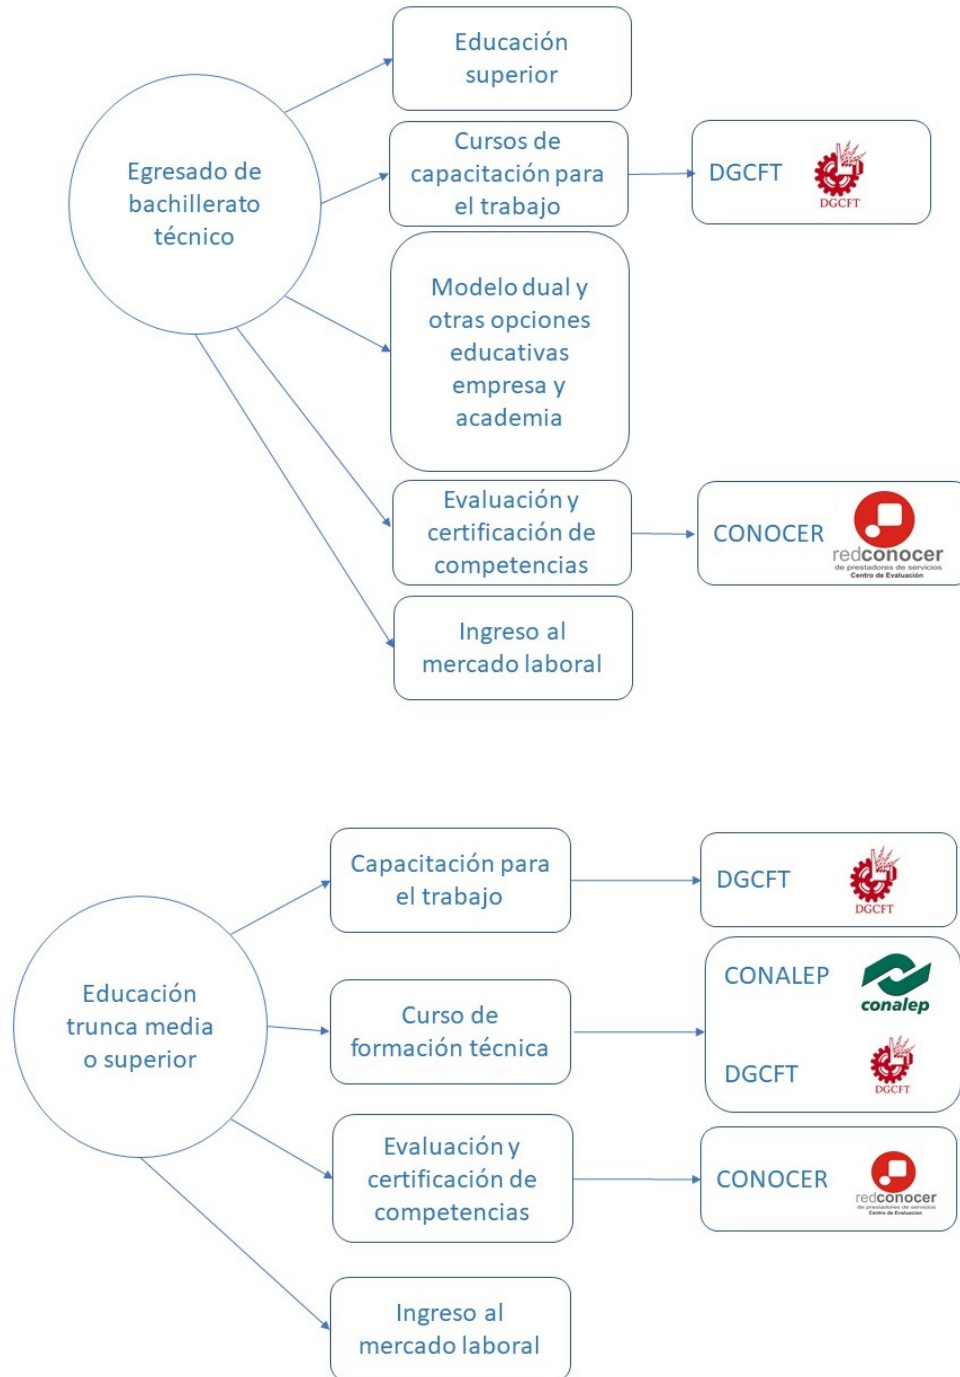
Egresado de bachillerato técnico

Educación superior

Cursos de capacitación para el trabajo

DGCFT

DGCFT

Modelo dual y otras opciones educativas empresa y academia

Evaluación y certificación de competencias

CONOCER

redconocer
de prestadores de servicios
Centro de Evaluación

Ingreso al mercado laboral

Educación trunca media o superior

Capacitación para el trabajo

DGCFT

DGCFT

Curso de formación técnica

CONALEP

conalep

DGCFT

DGCFT

Evaluación y certificación de competencias

CONOCER

redconocer
de prestadores de servicios
Centro de Evaluación

Ingreso al mercado laboral